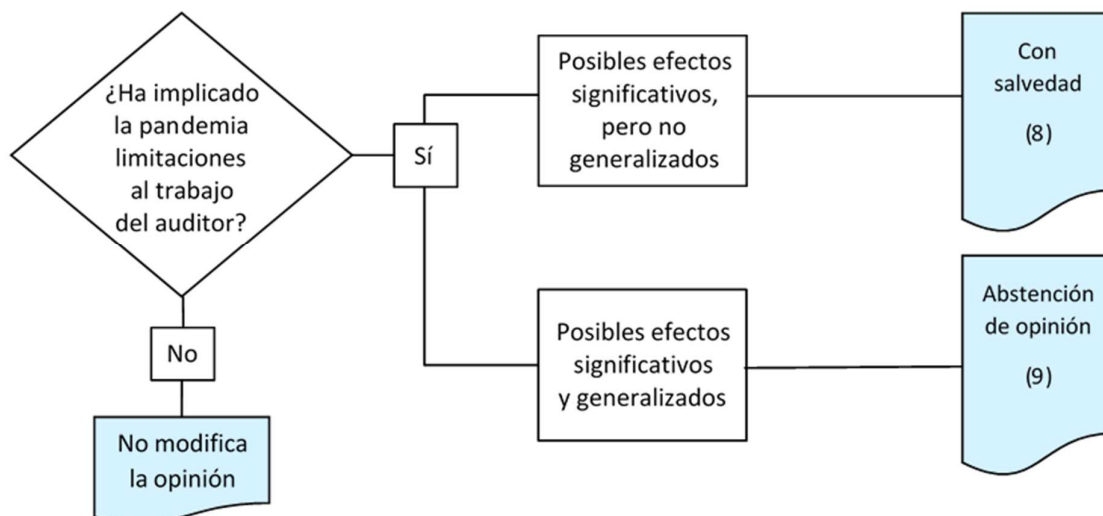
¿Ha implicado la pandemia limitaciones al trabajo del auditor?

Sí

Posibles efectos significativos, pero no generalizados

Con salvedad
(8)

Posibles efectos significativos y generalizados

Abstención de opinión
(9)

No

No modifica la opinión